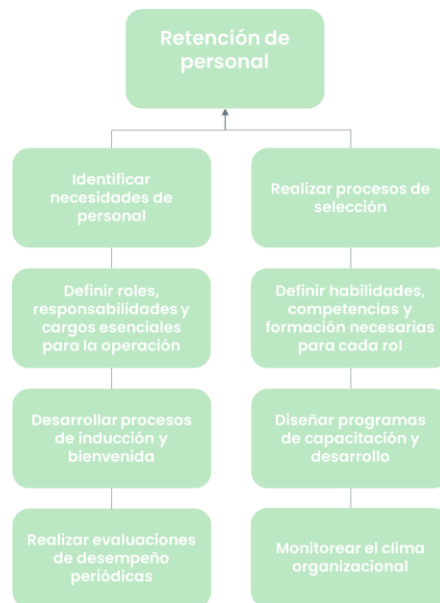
Retención de personal

Identificar necesidades de personal

Definir roles, responsabilidades y cargos esenciales para la operación

Desarrollar procesos de inducción y bienvenida

Realizar evaluaciones de desempeño periódicas

Realizar procesos de selección

Definir habilidades, competencias y formación necesarias para cada rol

Diseñar programas de capacitación y desarrollo

Monitorear el clima organizacional